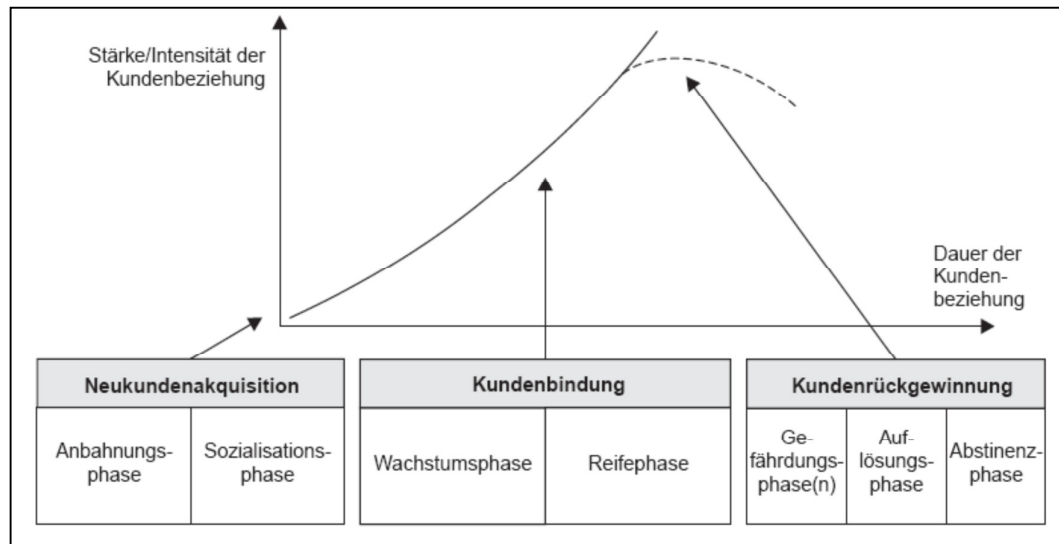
Stärke/Intensität der Kundenbeziehung

Dauer der Kundenbeziehung

Neukundenakquisition

| Anbahnungsphase | Sozialisationsphase |
|---|---|

Kundenbindung

| Wachstumsphase | Reifephase |
|---|---|

Kundenrückgewinnung

| Gefährdungsphase(n) | Auflösungsphase | Abstinenzphase |
|---|---|---|